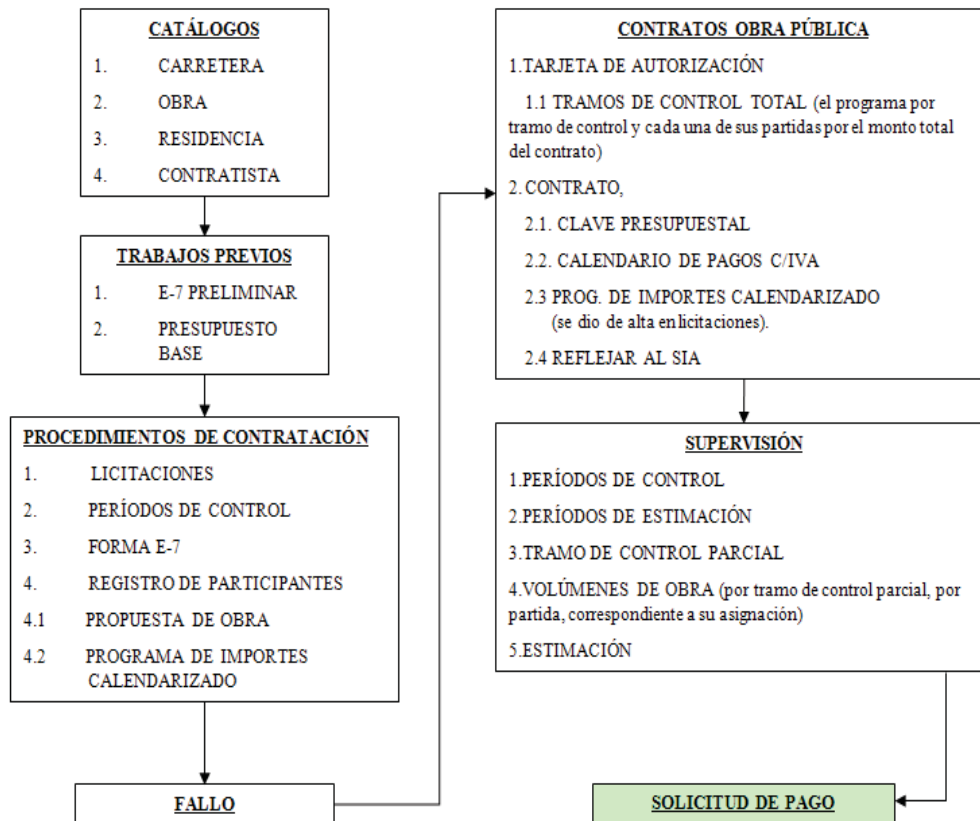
CATÁLOGOS

1. CARRETERA
2. OBRA
3. RESIDENCIA
4. CONTRATISTA

TRABAJOS PREVIOS

1. E-7 PRELIMINAR
2. PRESUPUESTO BASE

PROCEDIMIENTOS DE CONTRATACIÓN

1. LICITACIONES
2. PERÍODOS DE CONTROL
3. FORMA E-7
4. REGISTRO DE PARTICIPANTES
4.1 PROPUESTA DE OBRA
4.2 PROGRAMA DE IMPORTES CALENDARIZADO

FALLO

CONTRATOS OBRA PÚBLICA

1.TARJETA DE AUTORIZACIÓN

1.1 TRAMOS DE CONTROL TOTAL (el programa por tramo de control y cada una de sus partidas por el monto total del contrato)

2. CONTRATO,

2.1. CLAVE PRESUPUESTAL

2.2. CALENDARIO DE PAGOS C/IVA

2.3 PROG. DE IMPORTES CALENDARIZADO (se dio de alta en licitaciones).

2.4 REFLEJAR AL SIA

SUPERVISIÓN

1.PERÍODOS DE CONTROL

2.PERÍODOS DE ESTIMACIÓN

3.TRAMO DE CONTROL PARCIAL

4.VOLÚMENES DE OBRA (por tramo de control parcial, por partida, correspondiente a su asignación)

5.ESTIMACIÓN

SOLICITUD DE PAGO